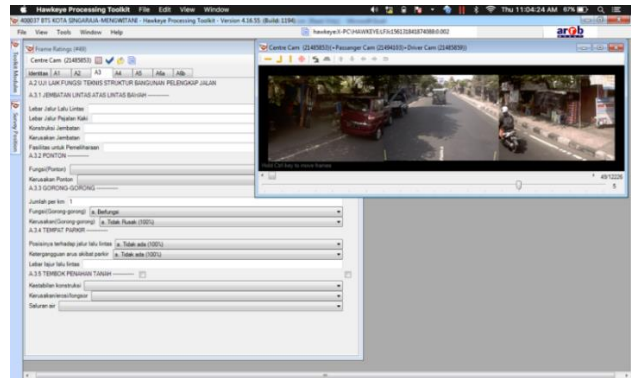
Hawkeye Processing Toolkit File Edit View Window

Thu 11:04:24 AM 87%

408037 BTS KOTA SINGARAJA-MENGWITANI - Hawkeye Processing Toolkit - Version 4.16.55 (Build 1194)

File View Tools Window Help

hawkeye://PC/HAWKEYE/LFA/1561318418740880.002

arrb

Frame Ratings (#48)

Centre Cam (2148583)

Identitas A1 A2 A3 A4 A5 A6a A6b

A.2 UJI LAIK FUNGSI TEKNIS STRUKTUR BANGUNAN PELENGKAP JALAN

A.3.1 JEMBATAN LINTAS ATAS LINTAS BAWAH

Lebar Jalur Lalu Lintas

Lebar Jalur Pejalan Kaki

Konstruksi Jembatan

Kerusakan Jembatan

Fasilitas untuk Pemeliharaan

A.3.2 PONTON

Fungsi(Ponton)

Kerusakan Ponton

A.3.3 GORONG-GORONG

Jumlah per km 1

Fungsi(Gorong-gorong) a. Berfungsi

Kerusakan(Gorong-gorong) a. Tidak Rusak (100%)

A.3.4 TEMPAT PARKIR

Posisinya terhadap jalur lalu lintas a. Tidak ada (100%)

Ketergangguan arus akibat parkir a. Tidak ada (100%)

Lebar lajur lalu lintas

A.3.5 TEMBOK PENAHAN TANAH

Kestabilan konstruksi

Kerusakan/erosi/longsor

Saluran air

Centre Cam (2148583) <-Passenger Cam (2149163)<-Driver Cam (2148583)

Hold Ctrl key to move frames

49/1226

5

Toolbar Modules

Survey Position